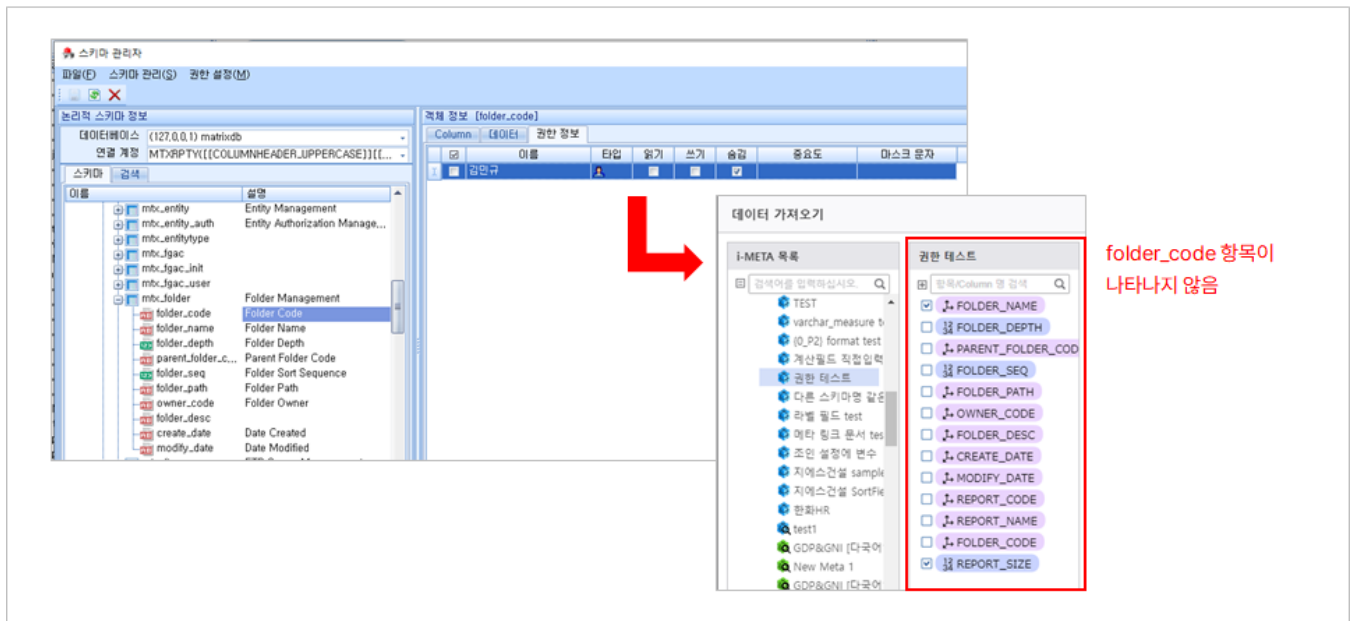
스키마 관리자

파일(F) 스키마 관리(S) 권한 설정(M)

논리적 스키마 정보

데이터베이스 (127.0.0.1) matrixdb

연결 계정 MTXRPTY([[COLUMNHEADER_UPPERCASE]][[...

스키마 검색

| 이름 | 설명 |
|---|---|
| mtx_entity | Entity Management |
| mtx_entity_auth | Entity Authorization Manage... |
| mtx_entitytype | |
| mtx_fgac | |
| mtx_fgac_init | |
| mtx_fgac_user | |
| mtx_folder | Folder Management |
| folder_code | Folder Code |
| folder_name | Folder Name |
| folder_depth | Folder Depth |
| parent_folder_c... | Parent Folder Code |
| folder_seq | Folder Sort Sequence |
| folder_path | Folder Path |
| owner_code | Folder Owner |
| folder_desc | |
| create_date | Date Created |
| modify_date | Date Modified |

객체 정보 [folder_code]

Column 데이터 권한 정보

| | 이름 | 타입 | 읽기 | 쓰기 | 숨김 | 중요도 | 마스크 문자 |
|---|---|---|---|---|---|---|---|
| | 김민규 | | | | | | |

데이터 가져오기

i-META 목록

검색어를 입력하십시오.

TEST
varchar_measure t
(0_P2) format test
계산필드 직접입력
권한 테스트
다른 스키마명 같
라벨 필드 test
메타 링크 문서 tes
조인 설정에 변수
지에스건설 sample
지에스건설 SortFie
한화HR
test1
GDP&GNI [다국어
New Meta 1
GDP&GNI [다국어

권한 테스트

항목/Column 명 검색

FOLDER_NAME
FOLDER_DEPTH
PARENT_FOLDER_COD
FOLDER_SEQ
FOLDER_PATH
OWNER_CODE
FOLDER_DESC
CREATE_DATE
MODIFY_DATE
REPORT_CODE
REPORT_NAME
FOLDER_CODE
REPORT_SIZE

folder_code 항목이 나타나지 않음